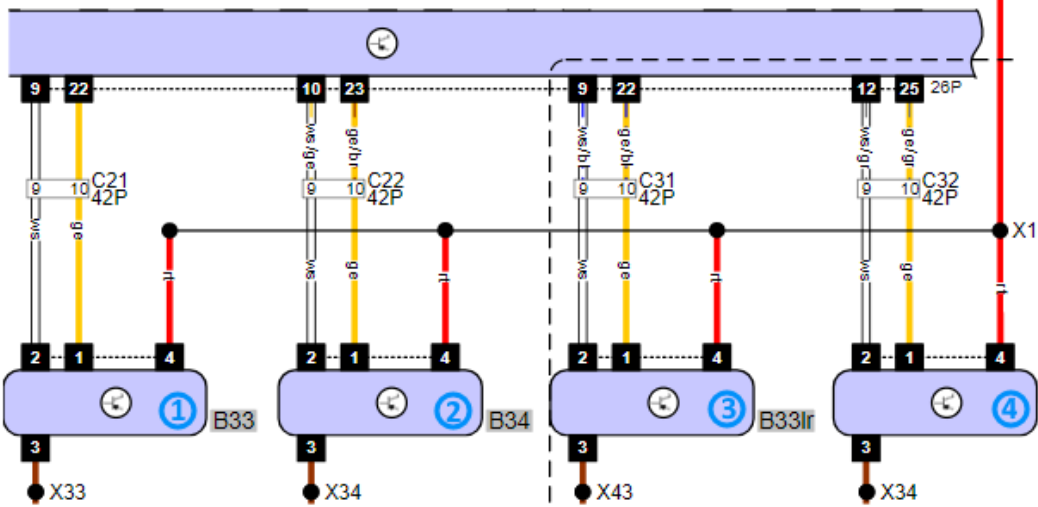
9
22
10
23
9
22
12
25
26P

sw
ge
sw/ge
ge/br
sw/bl
ge/bl
sw/gr
ge/gr

9 10 C21
42P
9 10 C22
42P
9 10 C31
42P
9 10 C32
42P

sw
ge
rt
sw
ge
rt
sw
ge
rt
sw
ge
rt

X1

2 1 4
2 1 4
2 1 4
2 1 4

1 B33
2 B34
3 B33lr
4

3
3
3
3

X33
X34
X43
X34